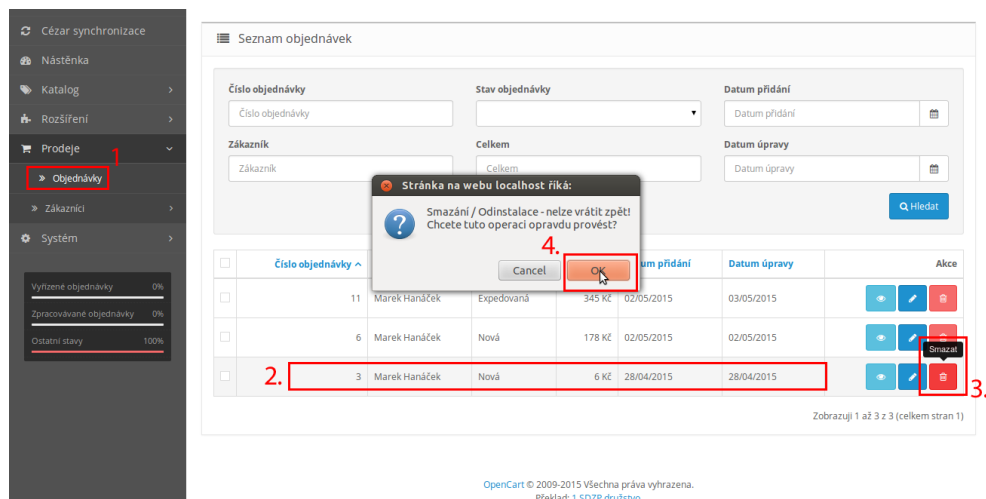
Cézar synchronizace
Nástěnka
Katalog
Rozšíření
Prodeje
1
» Objednávky
» Zákazníci
Systém

Vyřízené objednávky 0%
Zpracovávané objednávky 0%
Ostatní stavy 100%

Seznam objednávek

Číslo objednávky
Číslo objednávky
Stav objednávky
Datum přidání
Datum přidání
Zákazník
Zákazník
Celkem
Celkem
Datum úpravy
Datum úpravy
Hledat

Stránka na webu localhost říká:
Smazání / Odinstalace - nelze vrátit zpět!
Chcete tuto operaci opravdu provést?
4.
Cancel
OK

| | Číslo objednávky ^ | | | | Datum přidání | Datum úpravy | Akce |
|---|---|---|---|---|---|---|---|
| | 11 | Marek Hanáček | Expedovaná | 345 Kč | 02/05/2015 | 03/05/2015 | |
| | 6 | Marek Hanáček | Nová | 178 Kč | 02/05/2015 | 02/05/2015 | |
| | 3 | Marek Hanáček | Nová | 6 Kč | 28/04/2015 | 28/04/2015 | |

2.
Smazat
3.

Zobrazuji 1 až 3 z 3 (celkem stran 1)

OpenCart © 2009-2015 Všechna práva vyhrazena.
Překlad: 1.SDZP družstvo